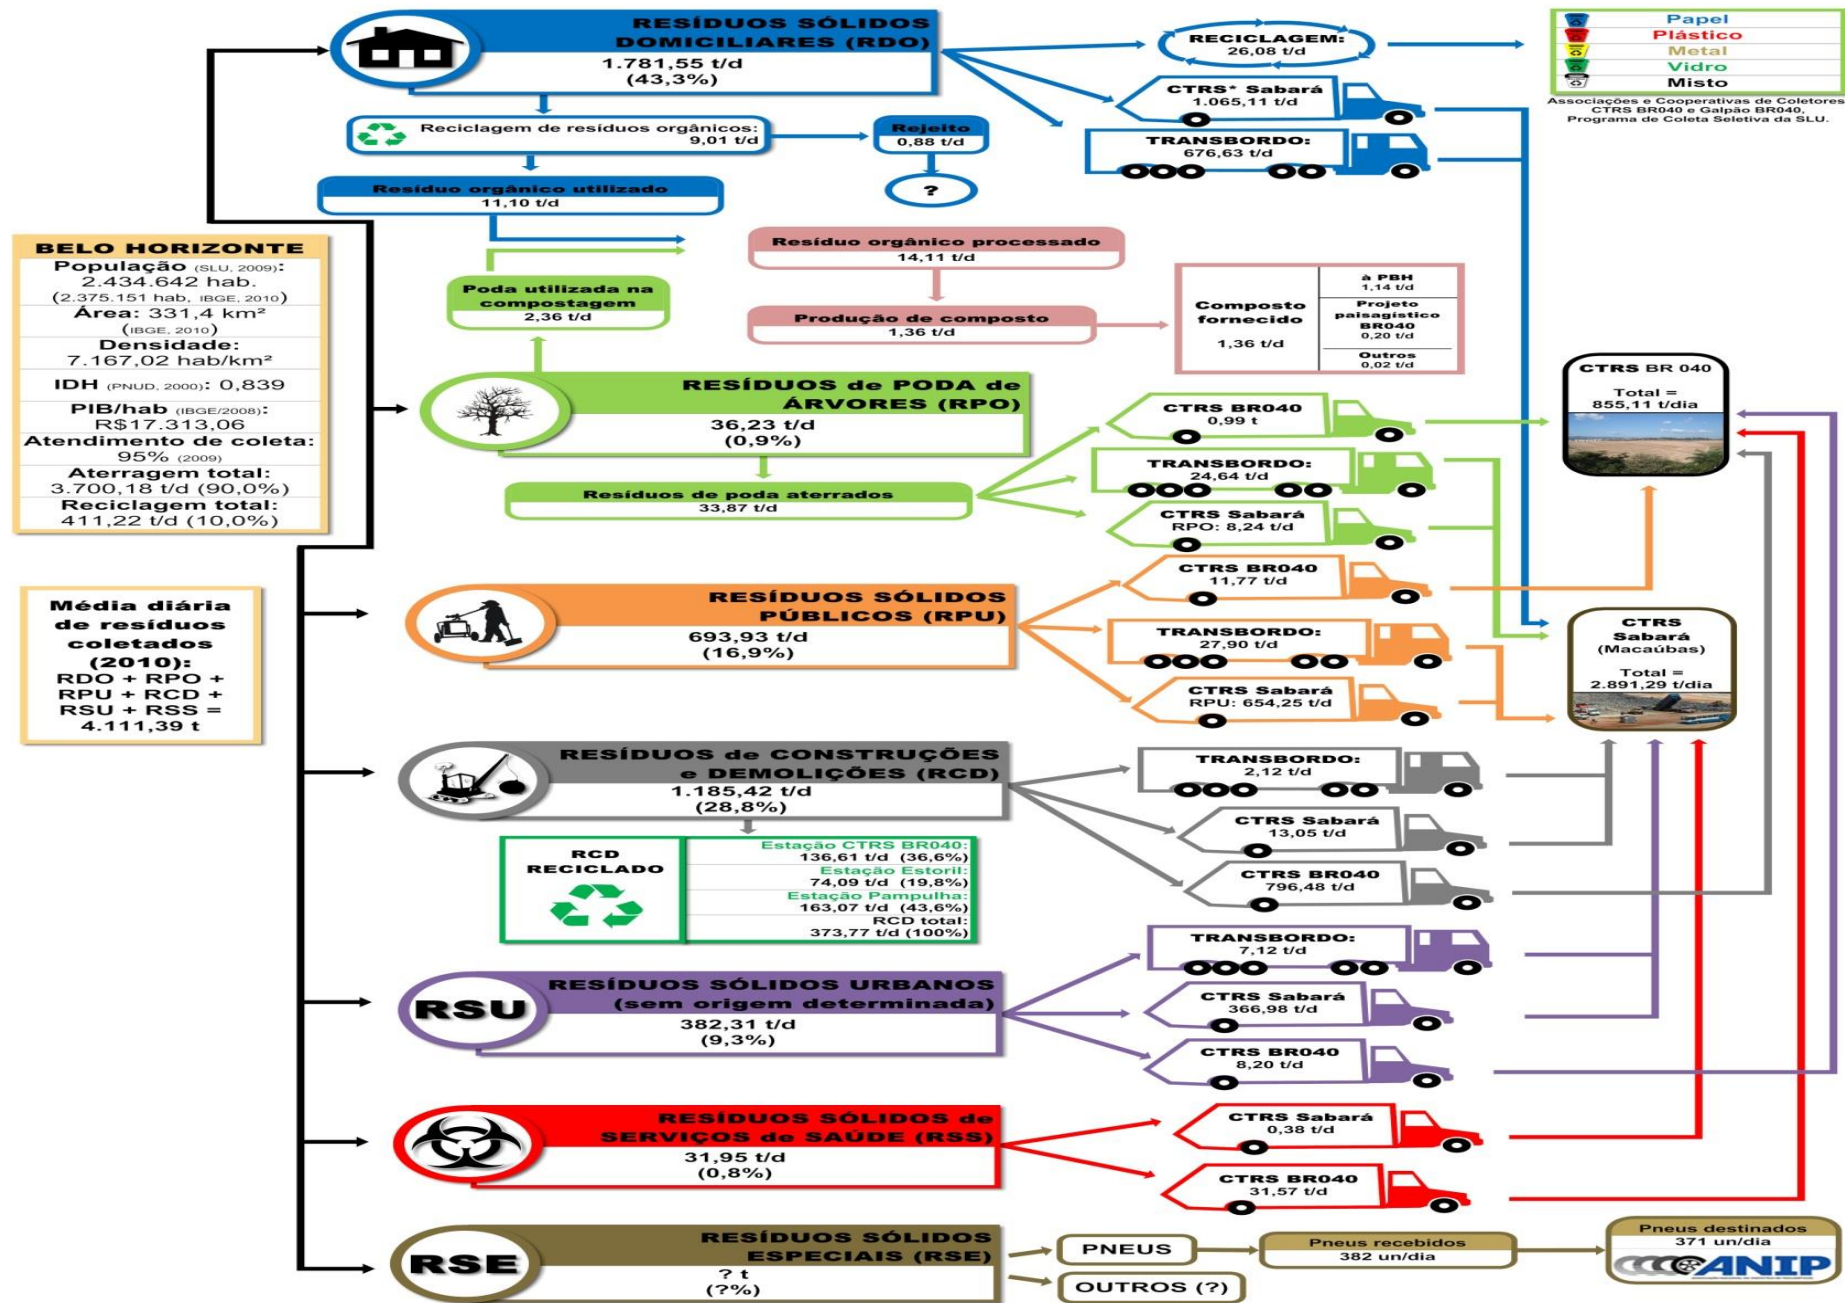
RESÍDUOS SÓLIDOS DOMICILIARES (RDO)
1.781,55 t/d
(43,3%)

RECICLAGEM:
26,08 t/d

Papel
Plástico
Metal
Vidro
Misto
Associações e Cooperativas de Coletores CTRS BR040 e Galpão BR040, Programa de Coleta Seletiva da SLU.

CTRS* Sabará
1.065,11 t/d

TRANSBORDO:
676,63 t/d

Reciclagem de resíduos orgânicos:
9,01 t/d

Rejeito
0,88 t/d

?

Resíduo orgânico utilizado
11,10 t/d

BELO HORIZONTE
População (SLU, 2009): 2.434.642 hab.
(2.375.151 hab, IBGE, 2010)
Área: 331,4 km²
(IBGE, 2010)
Densidade: 7.167,02 hab/km²
IDH (PNUD, 2000): 0,839
PIB/hab (IBGE/2008): R$17.313,06
Atendimento de coleta: 95% (2009)
Aterragem total: 3.700,18 t/d (90,0%)
Reciclagem total: 411,22 t/d (10,0%)

Resíduo orgânico processado
14,11 t/d

Poda utilizada na compostagem
2,36 t/d

Produção de composto
1,36 t/d

Composto fornecido
1,36 t/d

| à PBH 1,14 t/d |
|---|
| Projeto paisagístico BR040 0,20 t/d |
| Outros 0,02 t/d |

CTRS BR 040
Total = 855,11 t/dia

RESÍDUOS de PODA de ÁRVORES (RPO)
36,23 t/d
(0,9%)

CTRS BR040
0,99 t

TRANSBORDO:
24,64 t/d

Resíduos de poda aterrados
33,87 t/d

CTRS Sabará
RPO: 8,24 t/d

CTRS BR040
11,77 t/d

Média diária de resíduos coletados (2010):
RDO + RPO + RPU + RCD + RSU + RSS =
4.111,39 t

RESÍDUOS SÓLIDOS PÚBLICOS (RPU)
693,93 t/d
(16,9%)

TRANSBORDO:
27,90 t/d

CTRS Sabará (Macaúbas)
Total = 2.891,29 t/dia

CTRS Sabará
RPU: 654,25 t/d

RESÍDUOS de CONSTRUÇÕES e DEMOLIÇÕES (RCD)
1.185,42 t/d
(28,8%)

TRANSBORDO:
2,12 t/d

CTRS Sabará
13,05 t/d

RCD RECICLADO

Estação CTRS BR040:
136,61 t/d (36,6%)
Estação Estoril:
74,09 t/d (19,8%)
Estação Pampulha:
163,07 t/d (43,6%)
RCD total:
373,77 t/d (100%)

CTRS BR040
796,48 t/d

TRANSBORDO:
7,12 t/d

RSU
RESÍDUOS SÓLIDOS URBANOS (sem origem determinada)
382,31 t/d
(9,3%)

CTRS Sabará
366,98 t/d

CTRS BR040
8,20 t/d

RESÍDUOS SÓLIDOS de SERVIÇOS de SAÚDE (RSS)
31,95 t/d
(0,8%)

CTRS Sabará
0,38 t/d

CTRS BR040
31,57 t/d

RSE
RESÍDUOS SÓLIDOS ESPECIAIS (RSE)
? t
(?%)

PNEUS
OUTROS (?)

Pneus recebidos
382 un/dia

Pneus destinados
371 un/dia
ANIP